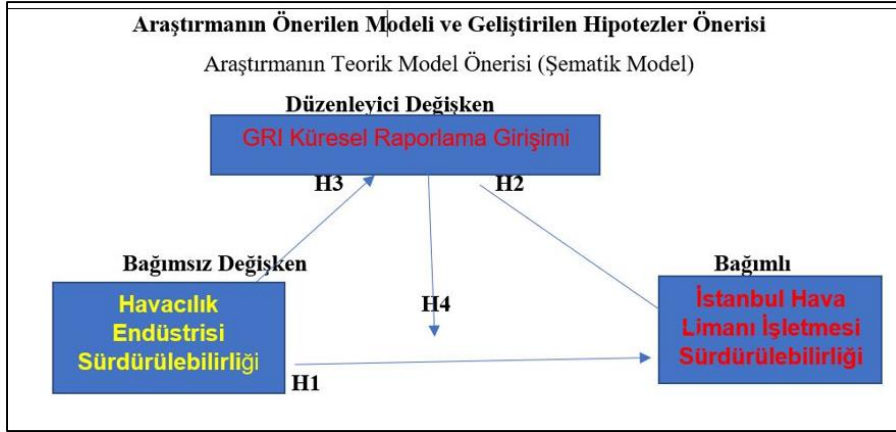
Araştırmanın Önerilen Modeli ve Geliştirilen Hipotezler Önerisi

Araştırmanın Teorik Model Önerisi (Şematik Model)

Düzenleyici Değişken

GRI Küresel Raporlama Girişimi

H3

H2

Bağımsız Değişken

Havacılık Endüstrisi Sürdürülebilirliği

H4

Bağımlı

İstanbul Hava Limanı İşletmesi Sürdürülebilirliği

H1